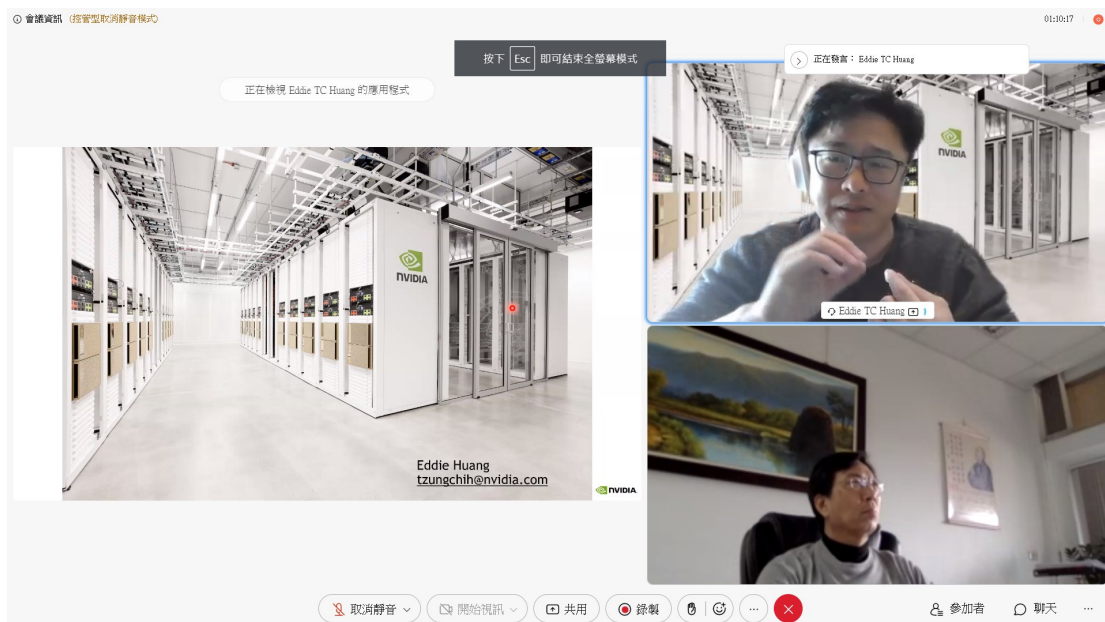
會議資訊 (控管型取消靜音模式)

01:10:17

按下 Esc 即可結束全螢幕模式

正在發言： Eddie TC Huang

正在檢視 Eddie TC Huang 的應用程式

NVIDIA

Eddie Huang
tzungchih@nvidia.com

NVIDIA

NVIDIA

Eddie TC Huang

取消靜音

開始視訊

共用

錄製

參加者

聊天